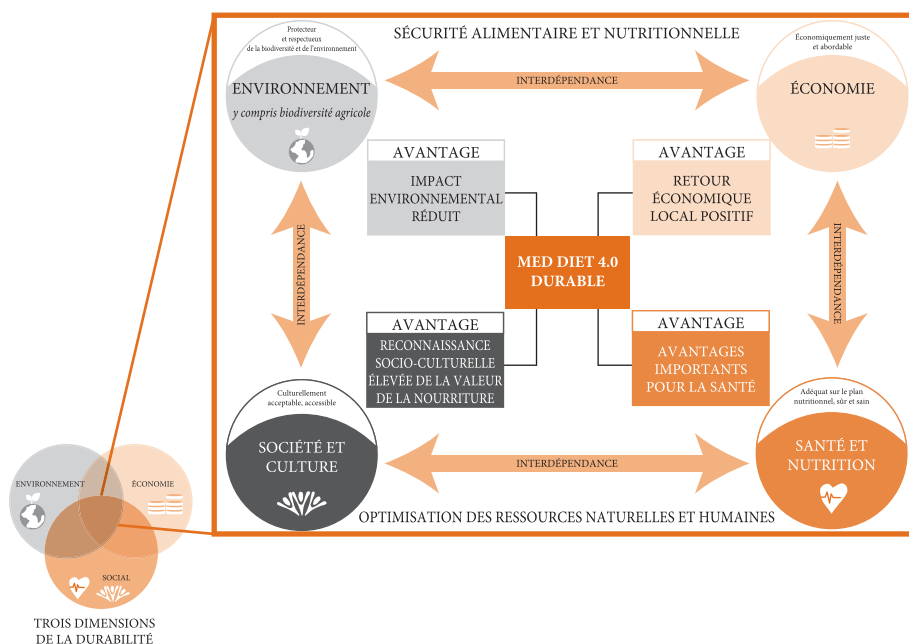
SÉCURITÉ ALIMENTAIRE ET NUTRITIONNELLE

Protecteur et respectueux de la biodiversité et de l'environnement

ENVIRONNEMENT
y compris biodiversité agricole

INTERDÉPENDANCE

Économiquement juste et abordable

ÉCONOMIE

AVANTAGE
IMPACT ENVIRONNEMENTAL RÉDUIT

AVANTAGE
RETOUR ÉCONOMIQUE LOCAL POSITIF

INTERDÉPENDANCE

MED DIET 4.0 DURABLE

INTERDÉPENDANCE

AVANTAGE
RECONNAISSANCE SOCIO-CULTURELLE ÉLEVÉE DE LA VALEUR DE LA NOURRITURE

AVANTAGE
AVANTAGES IMPORTANTS POUR LA SANTÉ

Culturellement acceptable, accessible

SOCIÉTÉ ET CULTURE

INTERDÉPENDANCE

Adéquat sur le plan nutritionnel, sûr et sain

SANTÉ ET NUTRITION

OPTIMISATION DES RESSOURCES NATURELLES ET HUMAINES

ENVIRONNEMENT
ÉCONOMIE
SOCIAL

TROIS DIMENSIONS DE LA DURABILITÉ